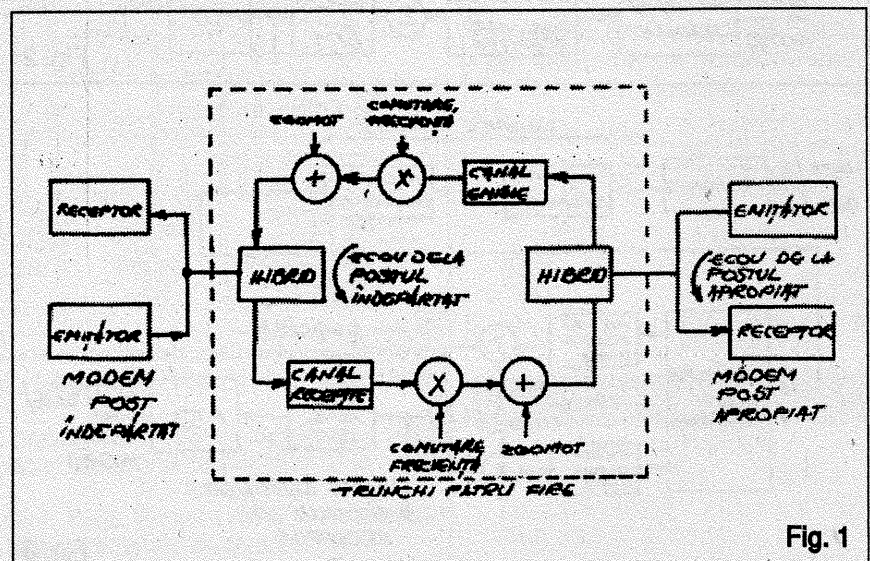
ZGOMOT
COMUTARE, FRECVENȚĂ
+
X
CANAL EMISIE
RECEPTOR
EMITĂTOR
HIBRID
ECOU DE LA POSTUL ÎNDEPĂRTAT
HIBRID
EMITĂTOR
ECOU DE LA POSTUL APROPIAT
RECEPTOR
MODEM POST ÎNDEPĂRTAT
CANAL RECEPȚIE
X
+
MODEM POST APROPIAT
COMUTARE FRECVENȚĂ
ZGOMOT
TRUNCHI PATRU FIRE
Fig. 1